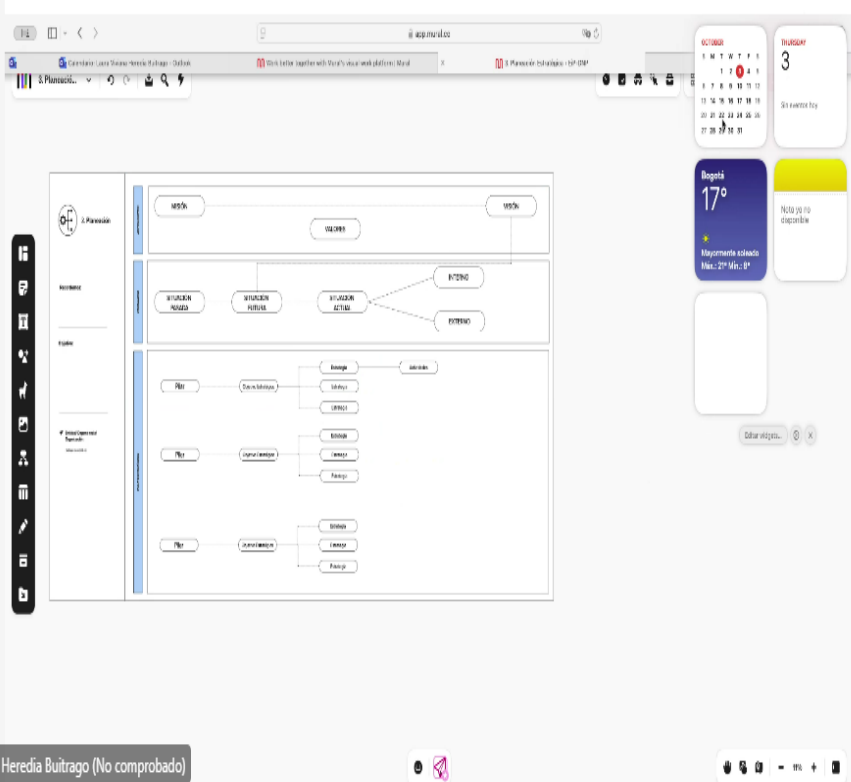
app.mural.co

Calendario - Laura Viviana Heredia Buitrago - Outlook

Work better together with Mural's visual work platform | Mural

3. Planeación Estratégica - EP GTP

3. Planeació...

OCTOBER
S M T W T F S
1 2 3 4 5
6 7 8 9 10 11 12
13 14 15 16 17 18 19
20 21 22 23 24 25 26
27 28 29 30 31

THURSDAY
3
Sin eventos hoy

Bogotá
17°
Mayormente soleado
Máx.: 21° Mín.: 8°

Nota ya no disponible

Editar widgets...

3. Planeación

MISIÓN

VISIÓN

VALORES

SITUACION PASADA

SITUACION FUTURA

SITUACION ACTUAL

INTERNO

EXTERNO

Pilar

Objetivo Estratégico

Estrategia

Actividades

Estrategia

Estrategia

Pilar

Objetivo Estratégico

Estrategia

Estrategia

Estrategia

Pilar

Objetivo Estratégico

Estrategia

Estrategia

Estrategia

Heredia Buitrago (No comprobado)